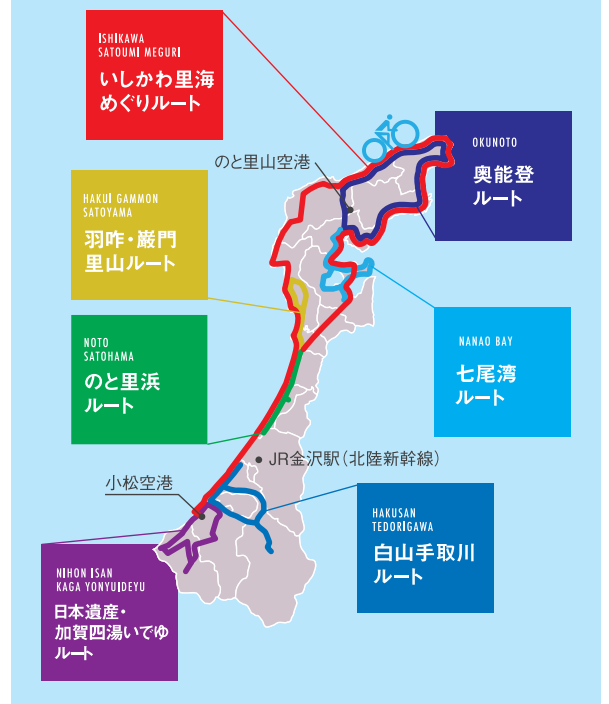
ISHIKAWA SATOUMI MEGURI
いしかわ里海めぐりルート

OKUNOTO
奥能登ルート

のと里山空港

HAKUI GAMMON SATOYAMA
羽咋・巌門里山ルート

NANAO BAY
七尾湾ルート

NOTO SATOHAMA
のと里浜ルート

JR金沢駅（北陸新幹線）

小松空港

HAKUSAN TEDORIGAWA
白山手取川ルート

NIHON ISAN KAGA YONYUIDEYU
日本遺産・加賀四湯いでゆルート